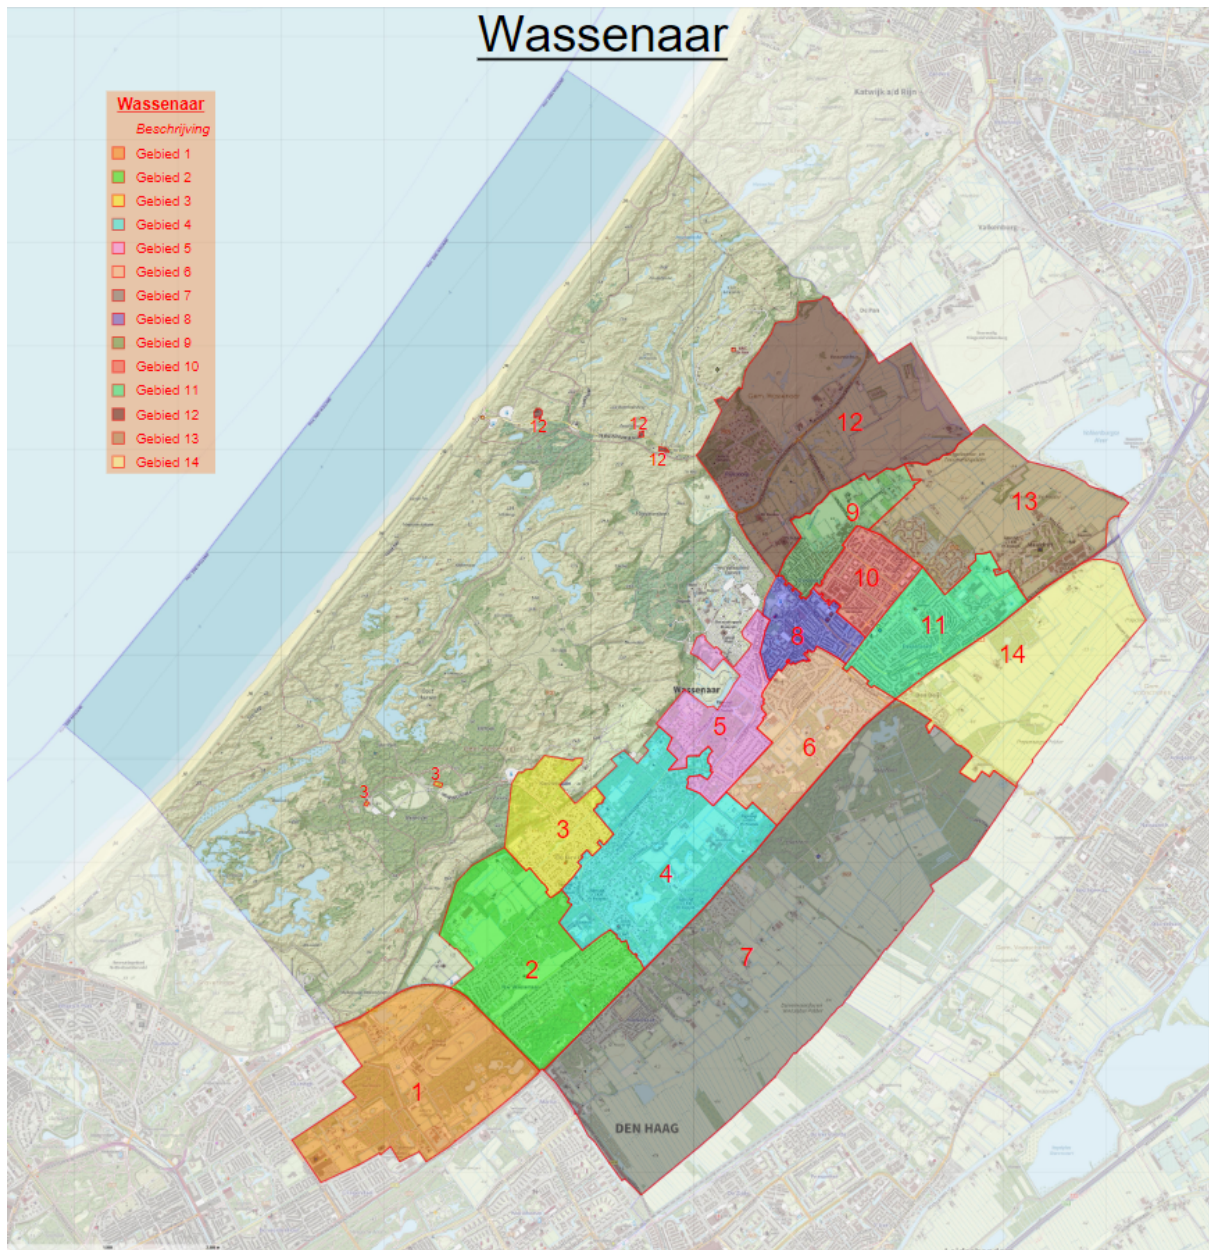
Wassenaar

Wassenaar
Beschrijving
Gebied 1
Gebied 2
Gebied 3
Gebied 4
Gebied 5
Gebied 6
Gebied 7
Gebied 8
Gebied 9
Gebied 10
Gebied 11
Gebied 12
Gebied 13
Gebied 14

Katwijk a/d Rijn

12
12
12
12
13
9
10
11
14
8
5
6
3
3
3
4
2
7
1

Wassenaar
DEN HAAG